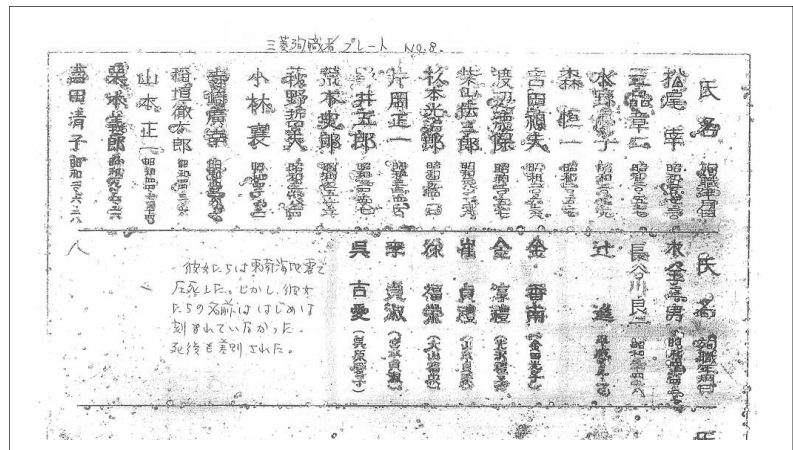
三菱殉職者プレート No.8.

氏名 殉職年月日
松尾 華 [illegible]
三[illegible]章二 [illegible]
本野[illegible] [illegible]
森 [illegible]一 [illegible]
吉田福夫 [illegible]
渡辺源保 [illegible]
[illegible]丸吉郎 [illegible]
杉本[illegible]郎 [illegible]
片岡正一 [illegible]
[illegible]井安郎 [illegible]
鶴本史郎 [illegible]
萩野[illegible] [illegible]
小林 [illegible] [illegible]
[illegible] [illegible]
稲垣徹太郎 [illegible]
山本 正一 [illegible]
栗本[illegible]郎 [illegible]
豊田清子 昭和二十六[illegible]
八

氏名 殉職年月日
木金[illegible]男 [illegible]
長谷川良二 昭和二十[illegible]
辻 進 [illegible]
金 晋南 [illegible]
金 演禮 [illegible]
崔 貞禮 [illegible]
徐 福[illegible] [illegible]
李 貞淑 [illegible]
呉 吉愛 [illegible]

彼女たちは東南海地震で圧死した。しかし、彼女たちの名前ははじめ刻まれていなかった。死後を差別された。